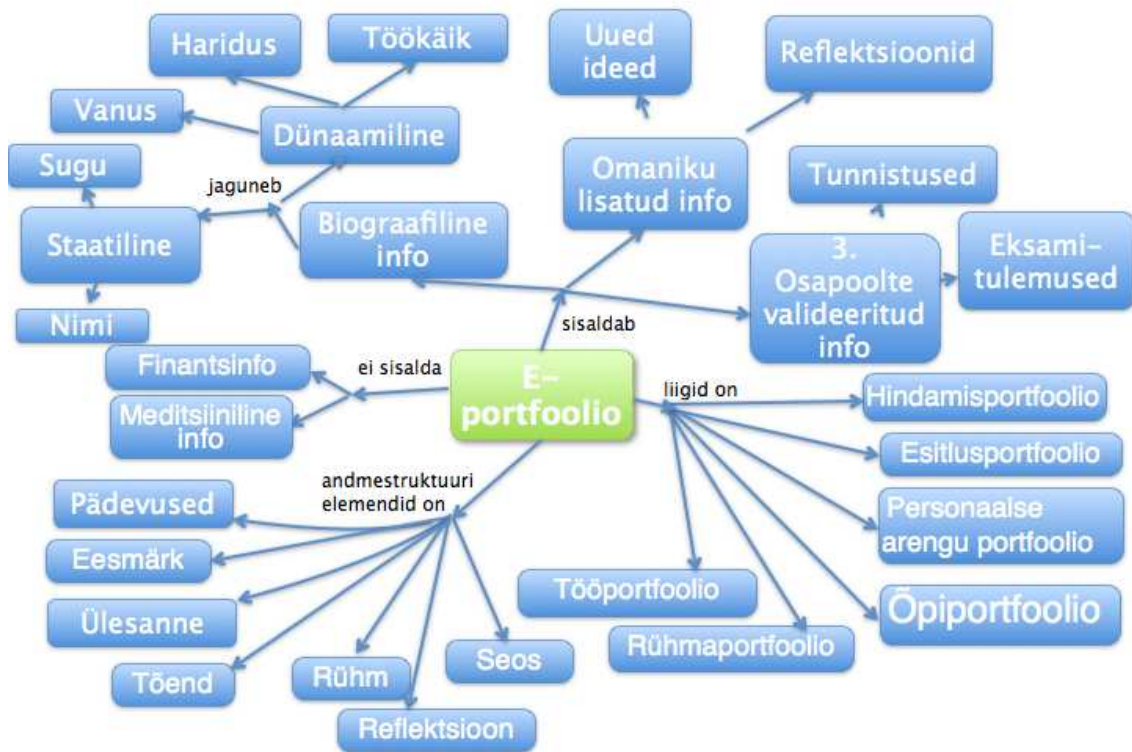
Haridus
Töökäik
Vanus
Dünaamiline
Sugu
jaguneb
Staatiline
Biograafiline info
Nimi
Uued ideed
Reflektsioonid
Omaniku lisatud info
Tunnistused
3. Osapoolte valideeritud info
Eksami-tulemused
sisaldab
Finantsinfo
ei sisalda
Meditsiiniline info
E-portfoolio
liigid on
Hindamisportfoolio
Esitlusportfoolio
Personaalse arengu portfoolio
andmestruktuuri elemendid on
Pädevused
Eesmärk
Ülesanne
Tõend
Rühm
Reflektsioon
Seos
Tööportfoolio
Rühmaportfoolio
Õpiportfoolio